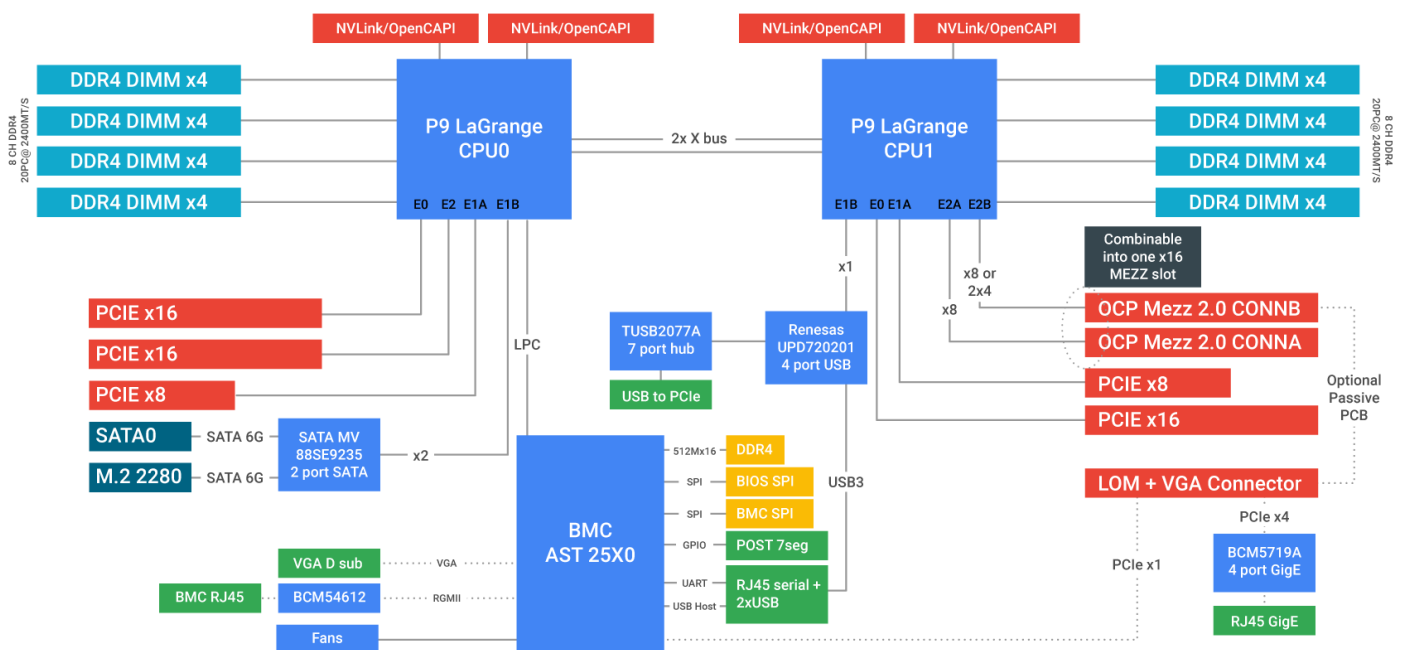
NVLink/OpenCAPI
NVLink/OpenCAPI
NVLink/OpenCAPI
NVLink/OpenCAPI

8 CH DDR4
20PC@ 2400MT/S

DDR4 DIMM x4
DDR4 DIMM x4
DDR4 DIMM x4
DDR4 DIMM x4

P9 LaGrange
CPU0
E0 E2 E1A E1B

2x X bus

P9 LaGrange
CPU1
E1B E0 E1A E2A E2B

DDR4 DIMM x4
DDR4 DIMM x4
DDR4 DIMM x4
DDR4 DIMM x4

8 CH DDR4
20PC@ 2400MT/S

x1

Combinable into one x16 MEZZ slot

x8 or 2x4

x8

OCP Mezz 2.0 CONNB
OCP Mezz 2.0 CONNA
PCIE x8
PCIE x16

Optional Passive PCB

PCIE x16
PCIE x16
PCIE x8

LPC

TUSB2077A
7 port hub

Renesas
UPD720201
4 port USB

USB to PCIe

SATA0
SATA 6G
M.2 2280
SATA 6G

SATA MV
88SE9235
2 port SATA

x2

BMC
AST 25X0

512Mx16 DDR4
SPI BIOS SPI
SPI BMC SPI
GPIO POST 7seg
UART RJ45 serial + 2xUSB
USB Host

USB3

LOM + VGA Connector

PCIe x4

BCM5719A
4 port GigE

RJ45 GigE

PCIe x1

VGA D sub
VGA

BMC RJ45
BCM54612
RGMII

Fans